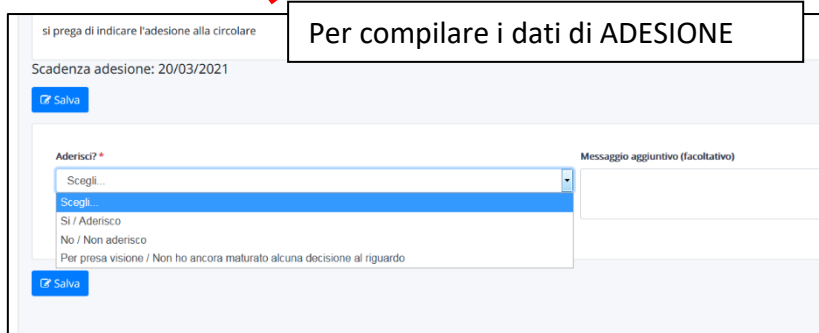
si prega di indicare l'adesione alla circolare

Per compilare i dati di ADESIONE

Scadenza adesione: 20/03/2021

Salva

Aderisci? *

Scegli...

Scegli...
Si / Aderisco
No / Non aderisco
Per presa visione / Non ho ancora maturato alcuna decisione al riguardo

Messaggio aggiuntivo (facoltativo)

Salva